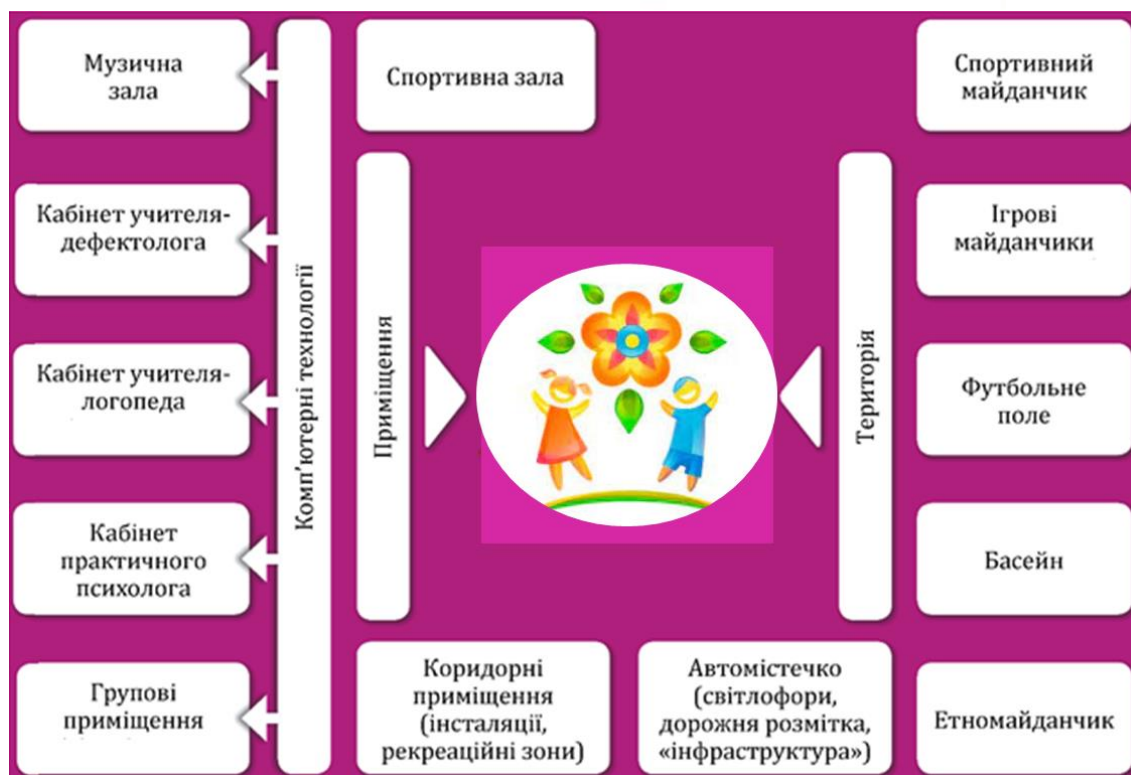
Музична зала

Кабінет учителя-дефектолога

Кабінет учителя-логопеда

Кабінет практичного психолога

Групові приміщення

Комп'ютерні технології

Спортивна зала

Приміщення

Спортивний майданчик

Ігрові майданчики

Футбольне поле

Басейн

Територія

Коридорні приміщення (інсталяції, рекреаційні зони)

Автомістечко (світлофори, дорожня розмітка, «інфраструктура»)

Етномайданчик